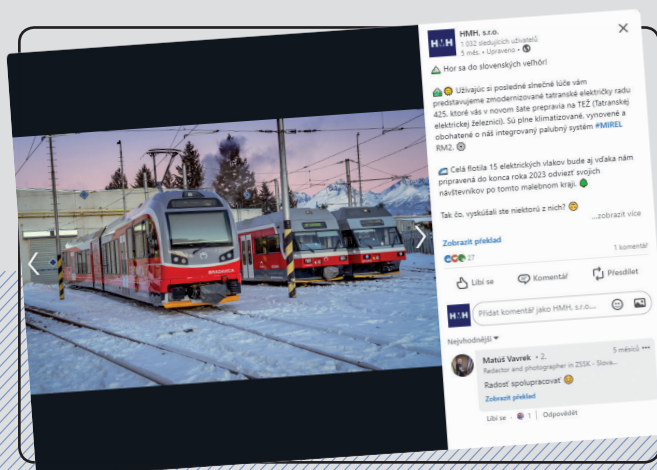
HMH, s.r.o.
1 032 sledujících uživatelů
5 měs. • Upraveno •

Hor sa do slovenských veľhôr!

Užívajúc si posledné slnečné lúče vám predstavujeme zmodernizované tatranské električky radu 425, ktoré vás v novom šate prepravia na TEŽ (Tatranskej elektrickej železnici). Sú plne klimatizované, vyvonené a obohatené o náš integrovaný palubný systém #MIREL RM2.

Celá flotila 15 elektrických vlakov bude aj vďaka nám pripravená do konca roka 2023 odviezť svojich návštevníkov po tomto malebnom kraji.

Tak čo, vyskúšali ste niektorú z nich? ...zobrazit více

Zobrazit překlad

27

1 komentář

Líbí se
Komentář
Přesdílet

Přidat komentář jako HMH, s.r.o....

Nejrelevantnější

Matúš Vavrek • 2.
5 měsíců
Redactor and photographer in ZSSK - Slove...
Radosť spolupracovať
Zobrazit překlad

Líbí se • 1 | Odpovědět